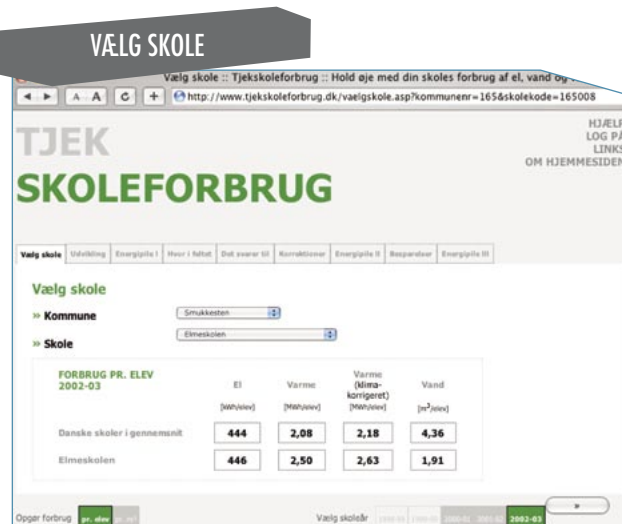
VÆLG SKOLE

Vælg skole :: Tjekskoleforbrug :: Hold øje med din skoles forbrug af el, vand og

A A C + http://www.tjekskoleforbrug.dk/vaelgskole.asp?kommunenr=165&skolekode=165008

TJEK

SKOLEFORBRUG

HJÆLP
LOG PÅ
LINKS
OM HJEMMESIDEN

Vælg skole | Udvikling | Energipile I | Hvor i feltet | Det svarer til | Korrektioner | Energipile II | Besparelser | Energipile III

Vælg skole

» Kommune Smukkesten

» Skole Elmeskolen

| FORBRUG PR. ELEV 2002-03 | El [kWh/elev] | Varme [MWh/elev] | Varme (klima-korrigeret) [MWh/elev] | Vand [m$^3$/elev] |
|---|---|---|---|---|
| Danske skoler i gennemsnit | 444 | 2,08 | 2,18 | 4,36 |
| Elmeskolen | 446 | 2,50 | 2,63 | 1,91 |

Opgør forbrug pr. elev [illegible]

Vælg skoleår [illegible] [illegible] 2000-01 2001-02 2002-03

»